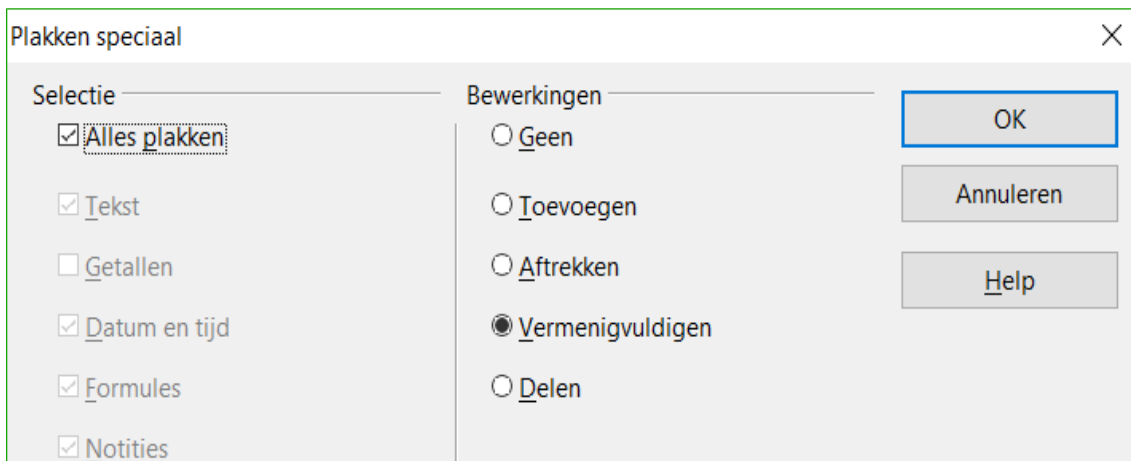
Plakken speciaal

×

Selectie

☑ Alles plakken

☑ Tekst

☐ Getallen

☑ Datum en tijd

☑ Formules

☑ Notities

Bewerkingen

○ Geen

○ Toevoegen

○ Aftrekken

◉ Vermenigvuldigen

○ Delen

OK

Annuleren

Help